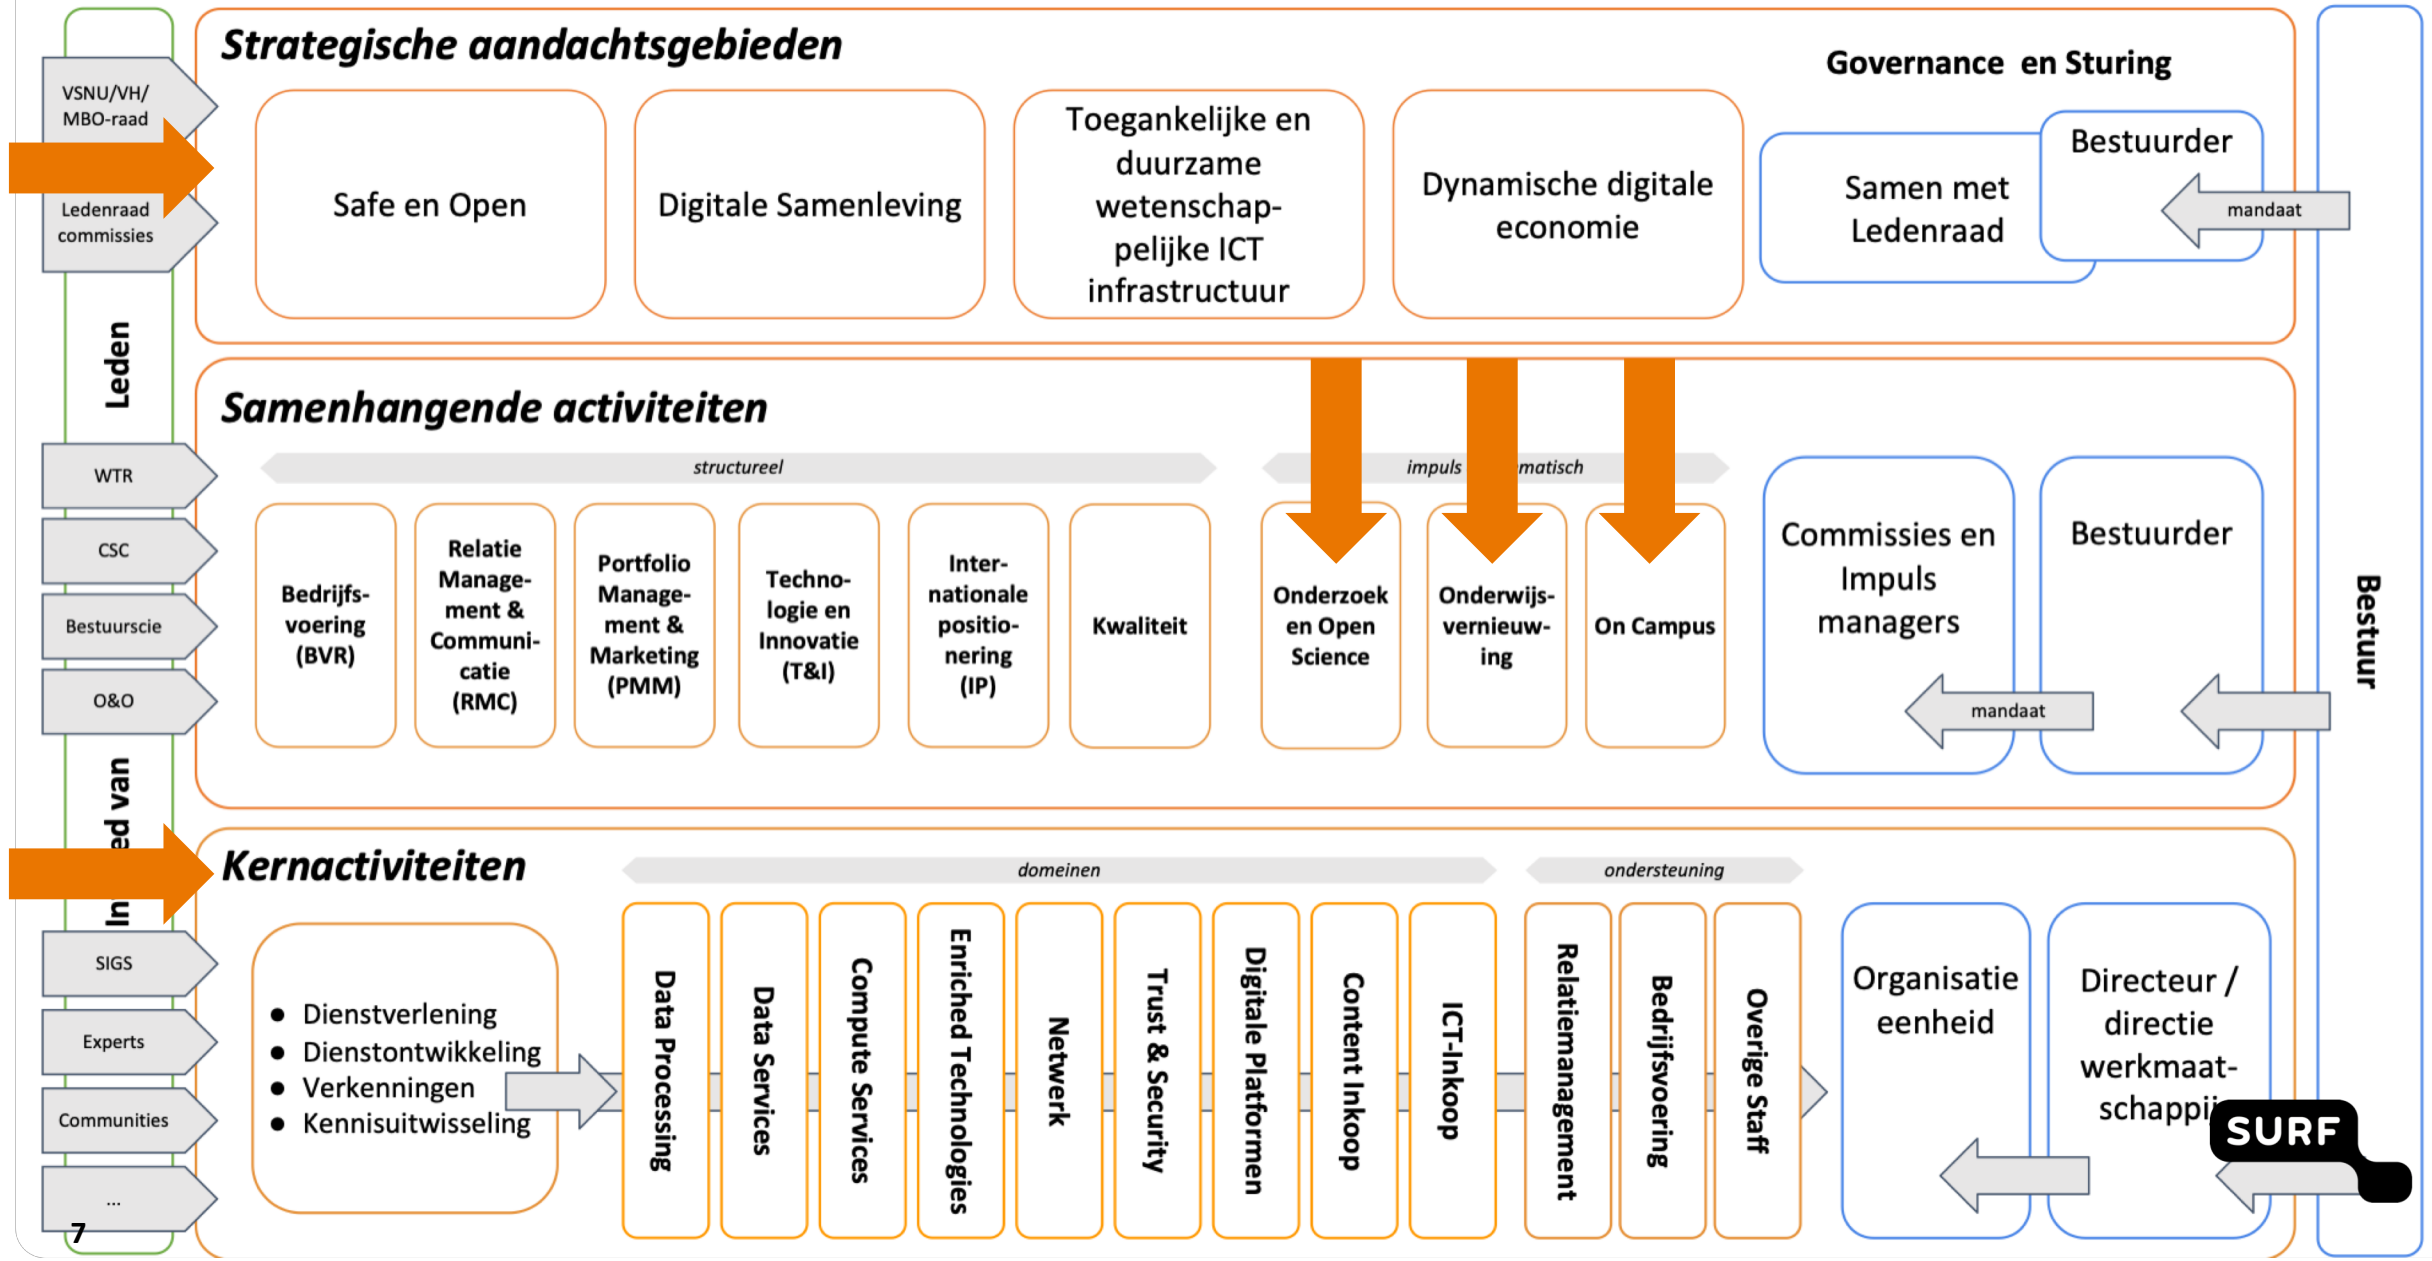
Strategische aandachtsgebieden

Governance en Sturing

VSNU/VH/ MBO-raad

Ledenraad commissies

Safe en Open

Digitale Samenleving

Toegankelijke en duurzame wetenschappelijke ICT infrastructuur

Dynamische digitale economie

Samen met Ledenraad

Bestuurder

mandaat

Leden

Samenhangende activiteiten

structureel

impuls matisch

WTR

CSC

Bestuurscie

O&O

Bedrijfsvoering (BVR)

Relatie Management & Communicatie (RMC)

Portfolio Management & Marketing (PMM)

Technologie en Innovatie (T&I)

Internationale positionering (IP)

Kwaliteit

Onderzoek en Open Science

Onderwijsvernieuwing

On Campus

Commissies en Impuls managers

Bestuurder

mandaat

Bestuur

ed van

In

Kernactiviteiten

domeinen

ondersteuning

SIGS

Experts

Communities

...

7

• Dienstverlening
• Dienstontwikkeling
• Verkenningen
• Kennisuitwisseling

Data Processing

Data Services

Compute Services

Enriched Technologies

Netwerk

Trust & Security

Digitale Platformen

Content Inkoop

ICT-Inkoop

Relatiemanagement

Bedrijfsvoering

Overige Staff

Organisatie eenheid

Directeur / directie werkmaatschappi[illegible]

SURF